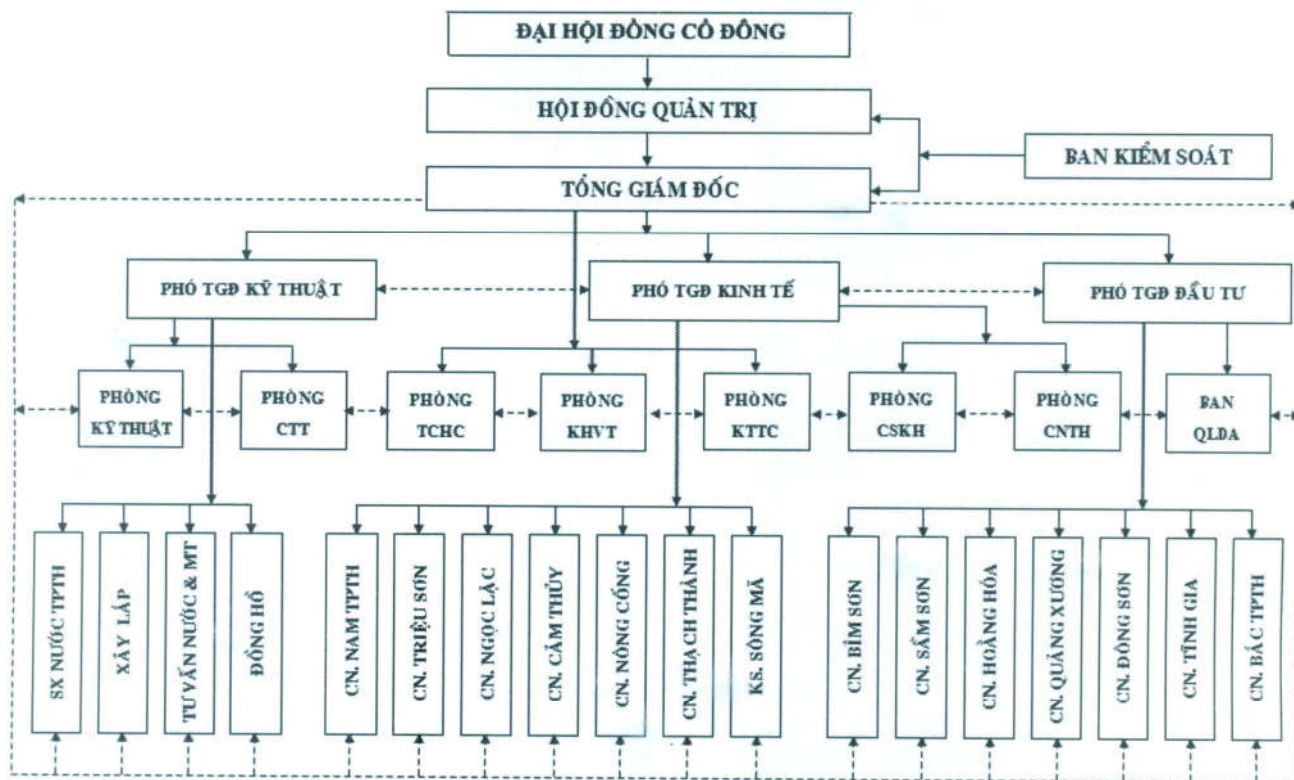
ĐẠI HỘI ĐỒNG CỔ ĐÔNG

HỘI ĐỒNG QUẢN TRỊ

BAN KIỂM SOÁT

TỔNG GIÁM ĐỐC

PHÓ TGĐ KỸ THUẬT

PHÓ TGĐ KINH TẾ

PHÓ TGĐ ĐẦU TƯ

PHÒNG KỸ THUẬT

PHÒNG CTT

PHÒNG TCHC

PHÒNG KHVT

PHÒNG KTTC

PHÒNG CSKH

PHÒNG CNTH

BAN QLDA

SX NƯỚC TPTH

XÂY LẮP

TƯ VẤN NƯỚC & MT

ĐỒNG HỒ

CN. NAM TPTH

CN. TRIỆU SƠN

CN. NGỌC LẶC

CN. CẨM THỦY

CN. NÔNG CỐNG

CN. THẠCH THÀNH

KS. SÔNG MÃ

CN. BỈM SƠN

CN. SẦM SƠN

CN. HOẰNG HÓA

CN. QUẢNG XƯƠNG

CN. ĐÔNG SƠN

CN. TĨNH GIA

CN. BẮC TPTH